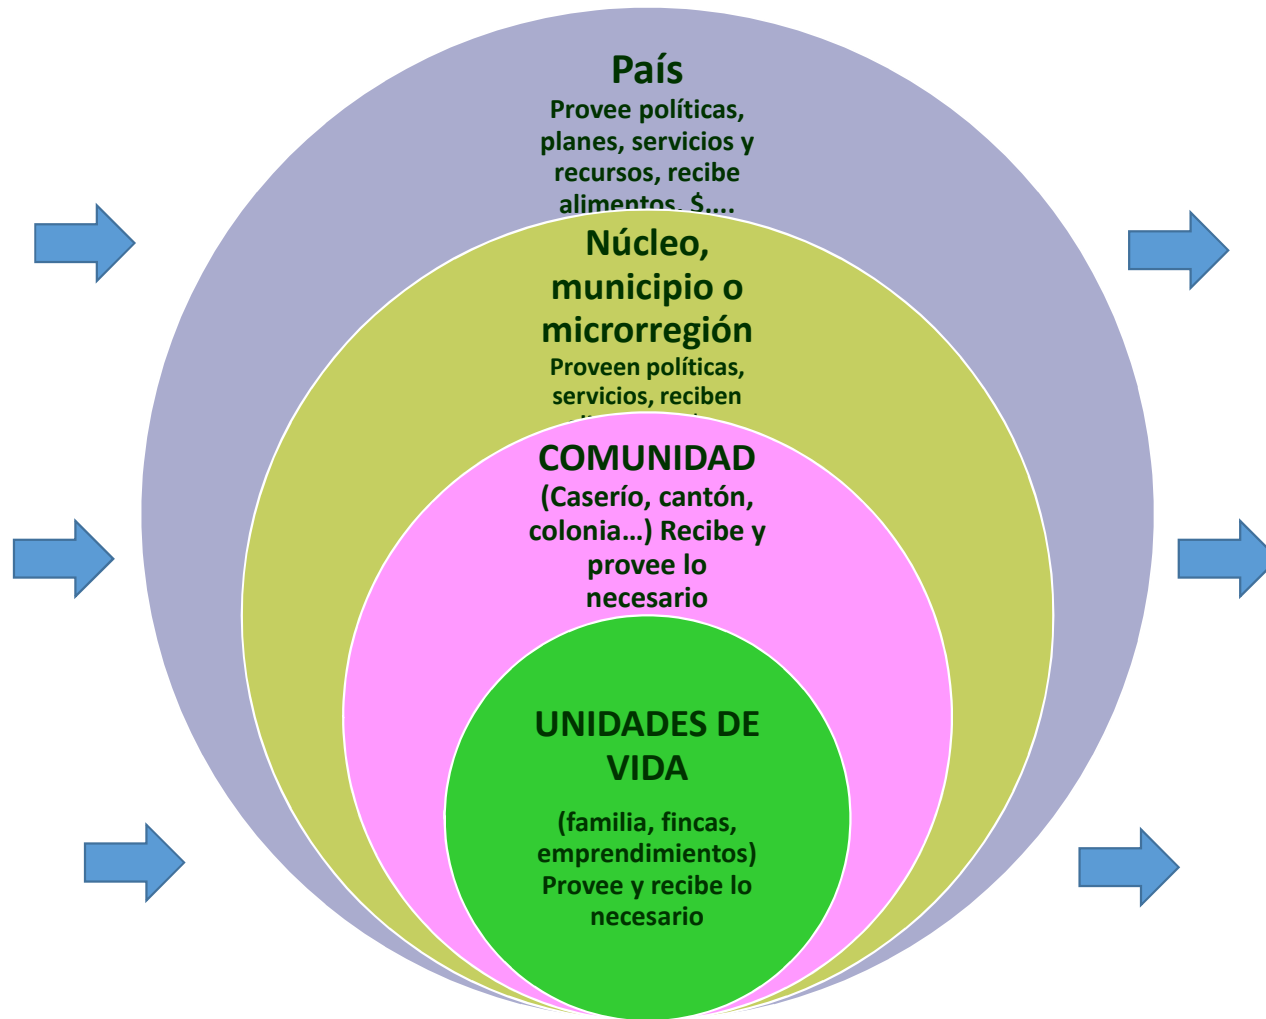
País

Provee políticas, planes, servicios y recursos, recibe alimentos, $....

Núcleo, municipio o microrregión

Proveen políticas, servicios, reciben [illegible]

COMUNIDAD

(Caserío, cantón, colonia…) Recibe y provee lo necesario

UNIDADES DE VIDA

(familia, fincas, emprendimientos) Provee y recibe lo necesario